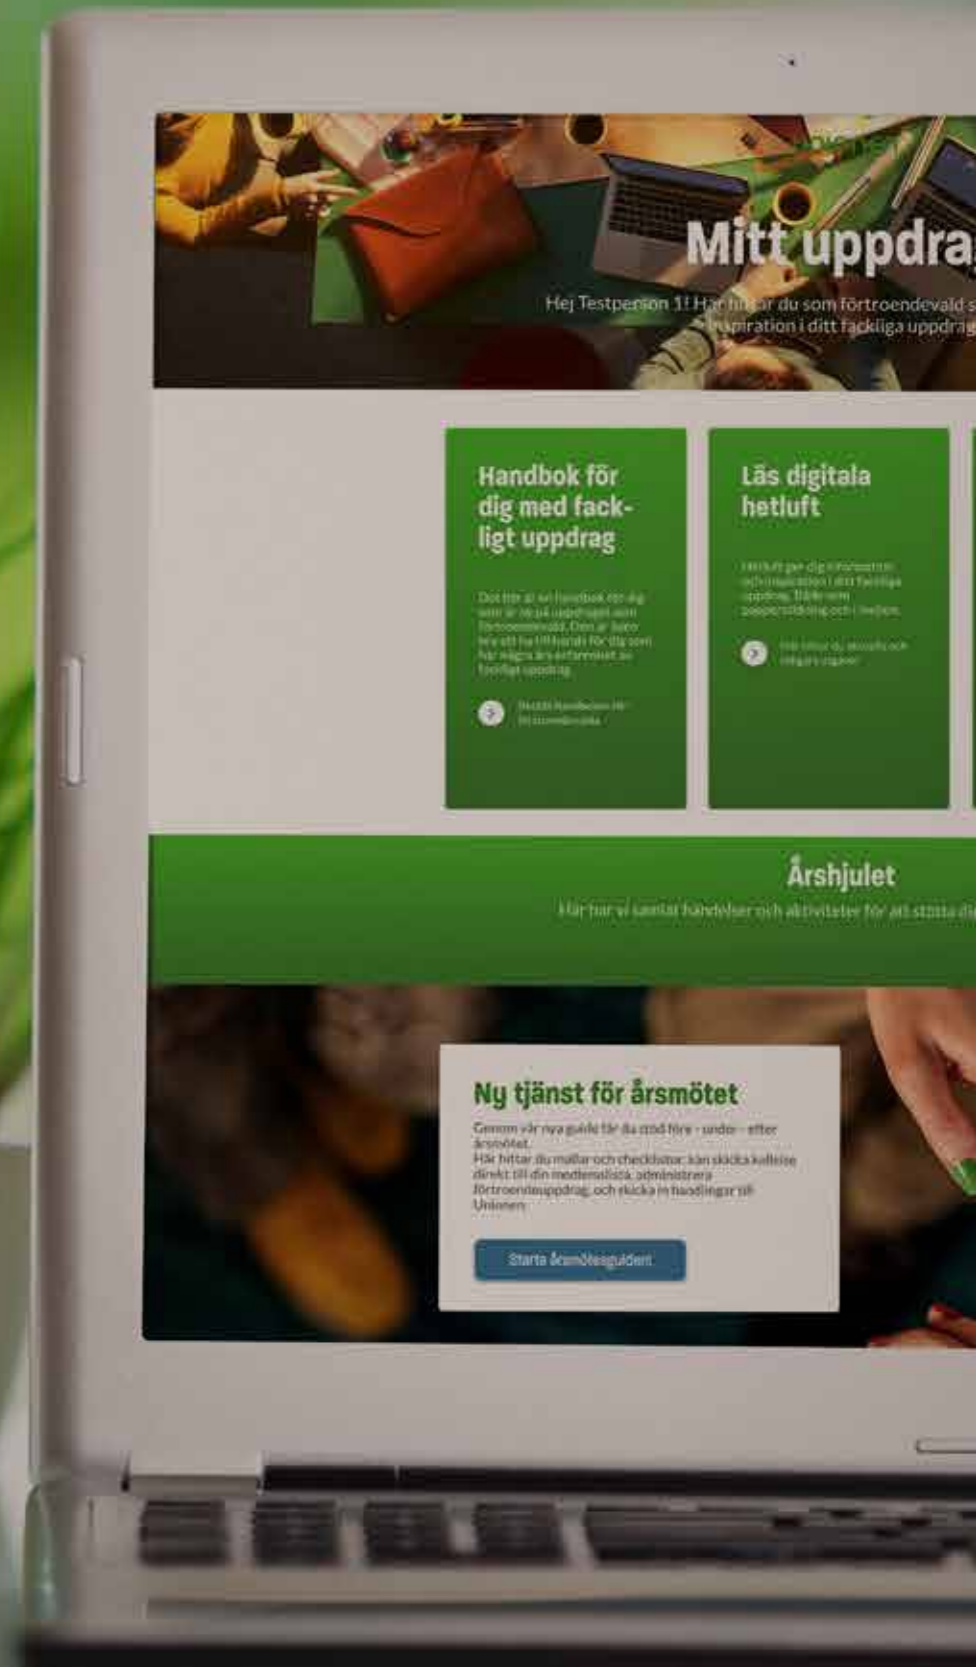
Mitt uppdra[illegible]

Hej Testperson 1! Här hittar du som förtroendevald s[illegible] inspiration i ditt fackliga uppdrag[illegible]

Handbok för dig med fackligt uppdrag

Det här är vi handbok för dig som är ny på uppdraget som förtroendevald. Den är även bra att ha till hands för dig som har några års erfarenhet av fackligt uppdrag.

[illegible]

Läs digitala hetluft

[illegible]

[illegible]

Årshjulet

Här har vi samlat händelser och aktiviteter för att stötta di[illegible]

Ny tjänst för årsmötet

Genom vår nya guide får du stöd före - under - efter årsmötet.
Här hittar du mallar och checklistor, kan skicka kallelse direkt till din medlemslista, administrera förtroendeuppdrag, och skicka in handlingar till Unionen.

Starta årsmötesguiden